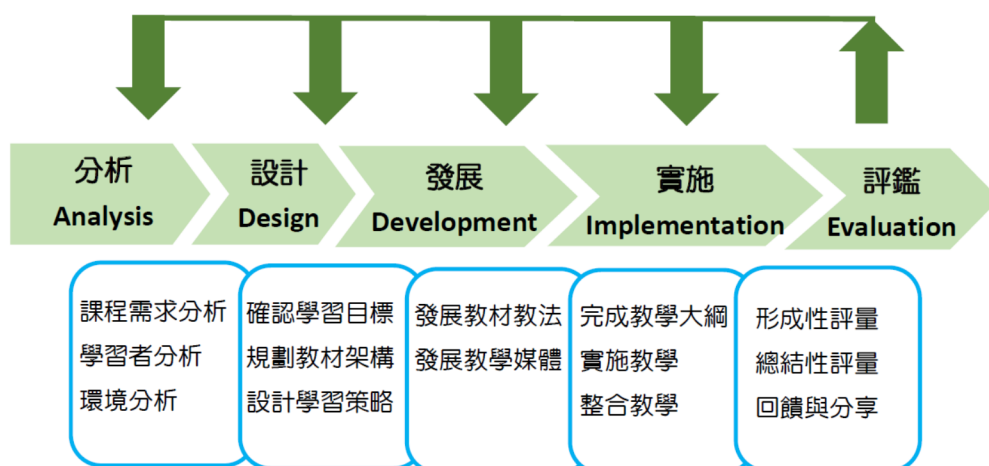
分析
Analysis

設計
Design

發展
Development

實施
Implementation

評鑑
Evaluation

課程需求分析
學習者分析
環境分析

確認學習目標
規劃教材架構
設計學習策略

發展教材教法
發展教學媒體

完成教學大綱
實施教學
整合教學

形成性評量
總結性評量
回饋與分享